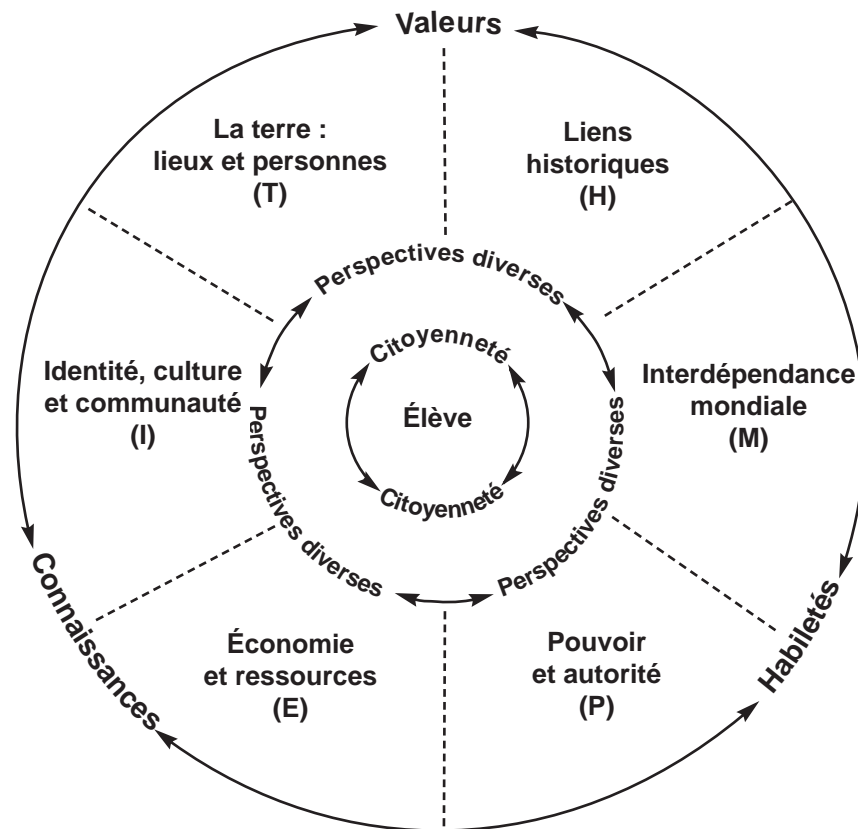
Valeurs

La terre : lieux et personnes (T)

Liens historiques (H)

Identité, culture et communauté (I)

Interdépendance mondiale (M)

Économie et ressources (E)

Pouvoir et autorité (P)

Perspectives diverses

Perspectives diverses

Perspectives diverses

Perspectives diverses

Citoyenneté

Élève

Citoyenneté

Connaissances

Habiletés